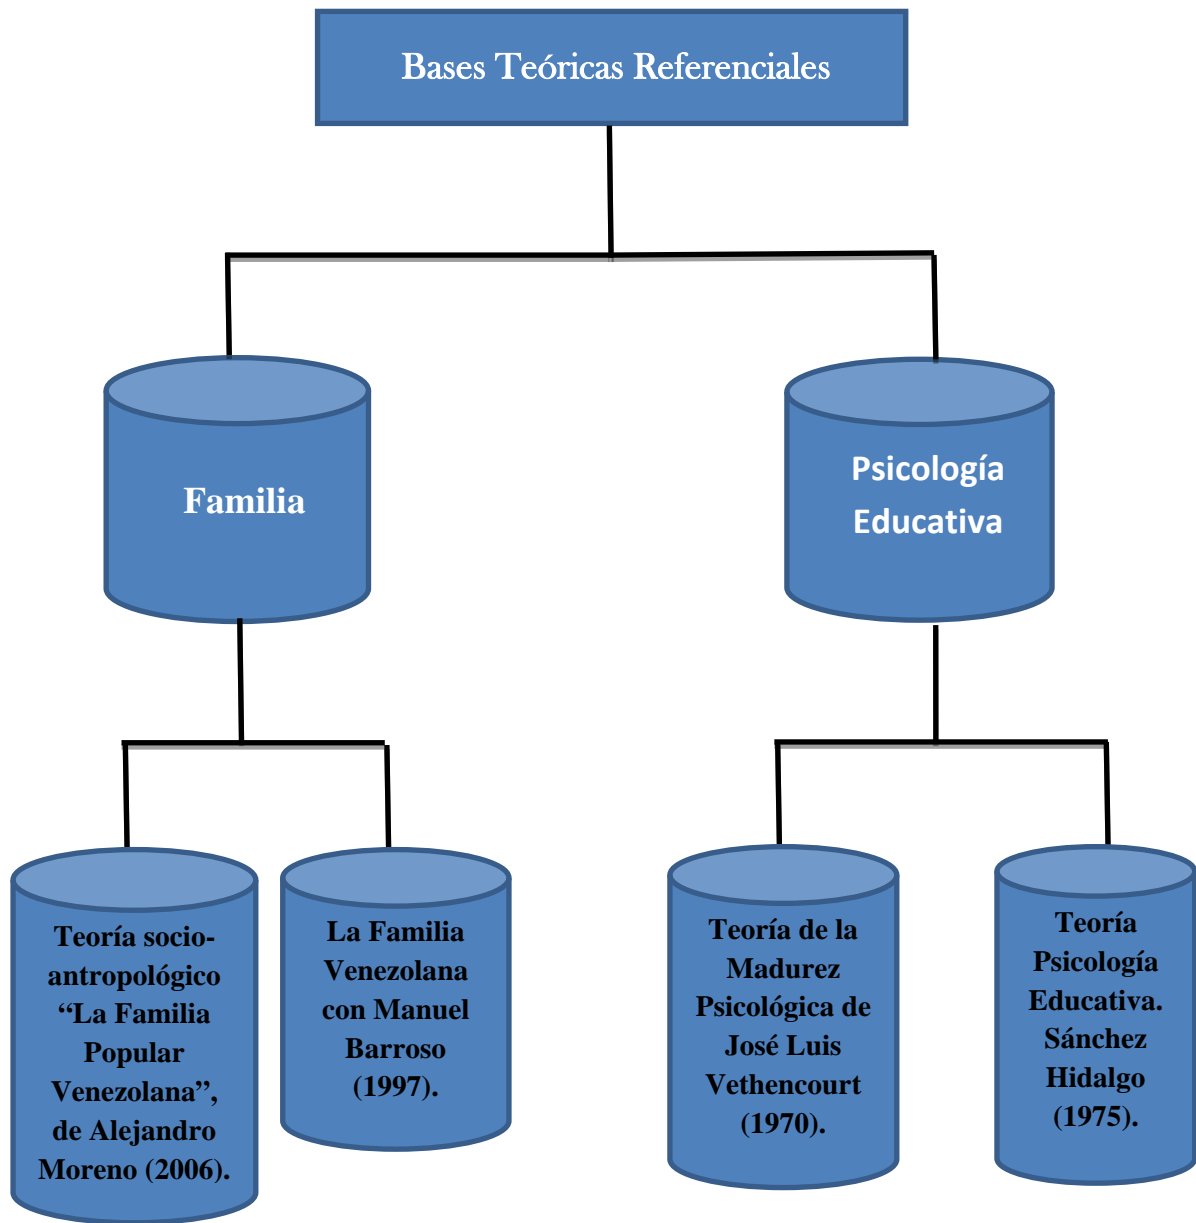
Bases Teóricas Referenciales

Familia

Psicología Educativa

Teoría socio-antropológico “La Familia Popular Venezolana”, de Alejandro Moreno (2006).

La Familia Venezolana con Manuel Barroso (1997).

Teoría de la Madurez Psicológica de José Luis Vethencourt (1970).

Teoría Psicología Educativa. Sánchez Hidalgo (1975).